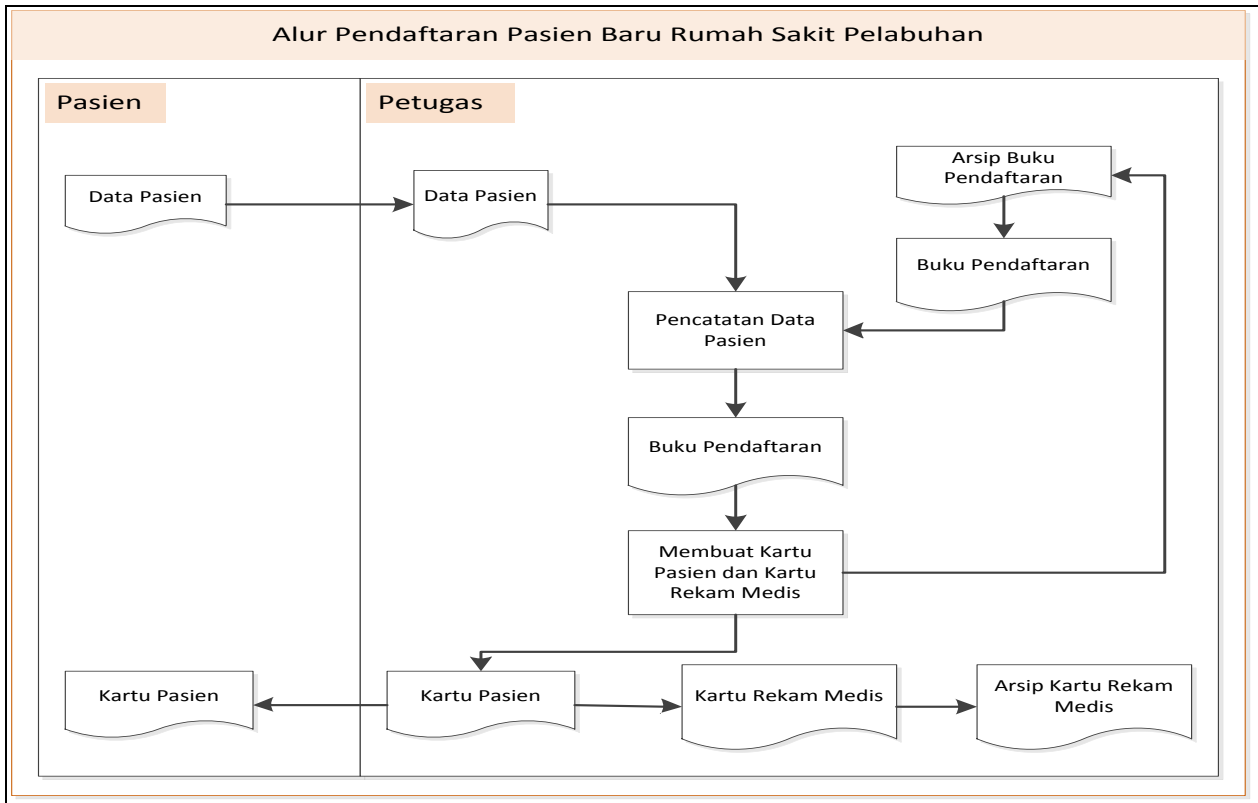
Alur Pendaftaran Pasien Baru Rumah Sakit Pelabuhan

Pasien

Petugas

Data Pasien

Data Pasien

Arsip Buku Pendaftaran

Buku Pendaftaran

Pencatatan Data Pasien

Buku Pendaftaran

Membuat Kartu Pasien dan Kartu Rekam Medis

Kartu Pasien

Kartu Pasien

Kartu Rekam Medis

Arsip Kartu Rekam Medis